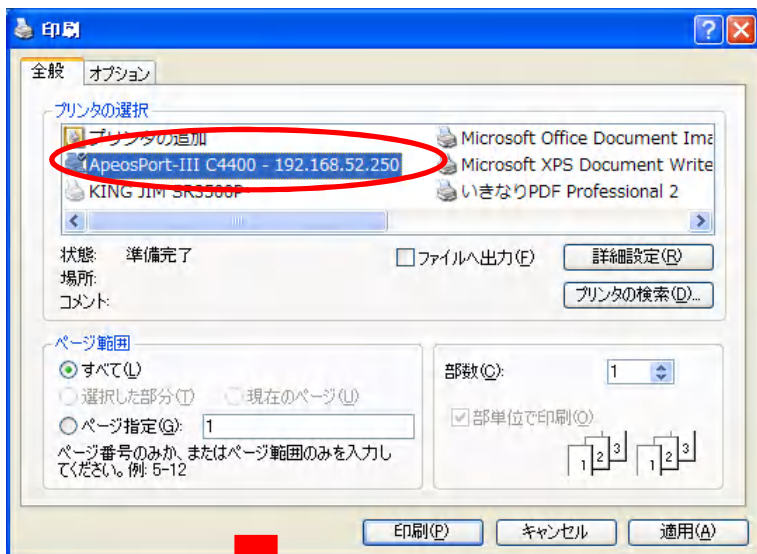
印刷

全般 オプション

プリンタの選択

プリンタの追加
ApeosPort-III C4400 - 192.168.52.250
KING JIM SR3500P
Microsoft Office Document Ima
Microsoft XPS Document Write
いきなりPDF Professional 2

状態: 準備完了
場所:
コメント:

ファイルへ出力(F)
詳細設定(R)
プリンタの検索(D)...

ページ範囲
すべて(L)
選択した部分(T)
現在のページ(U)
ページ指定(G): 1
ページ番号のみか、またはページ範囲のみを入力してください。例: 5-12

部数(C): 1
部単位で印刷(O)
1 2 3 1 2 3

印刷(P) キャンセル 適用(A)